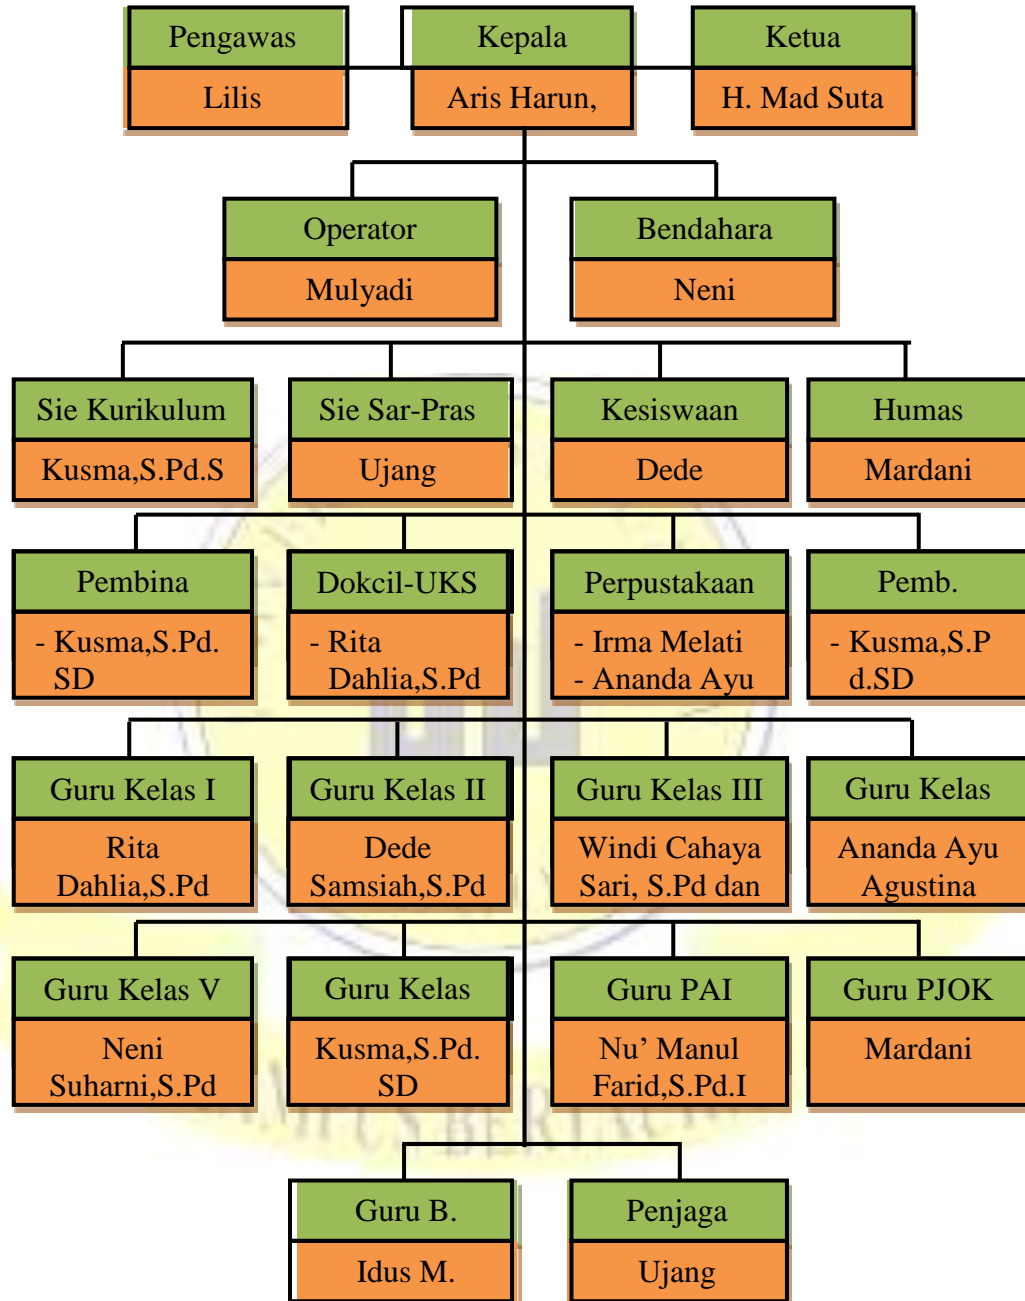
Pengawas
Lilis

Kepala
Aris Harun,

Ketua
H. Mad Suta

Operator
Mulyadi

Bendahara
Neni

Sie Kurikulum
Kusma,S.Pd.S

Sie Sar-Pras
Ujang

Kesiswaan
Dede

Humas
Mardani

Pembina
- Kusma,S.Pd. SD

Dokcil-UKS
- Rita Dahlia,S.Pd

Perpustakaan
- Irma Melati
- Ananda Ayu

Pemb.
- Kusma,S.P d.SD

Guru Kelas I
Rita Dahlia,S.Pd

Guru Kelas II
Dede Samsiah,S.Pd

Guru Kelas III
Windi Cahaya Sari, S.Pd dan

Guru Kelas
Ananda Ayu Agustina

Guru Kelas V
Neni Suharni,S.Pd

Guru Kelas
Kusma,S.Pd. SD

Guru PAI
Nu' Manul Farid,S.Pd.I

Guru PJOK
Mardani

Guru B.
Idus M.

Penjaga
Ujang